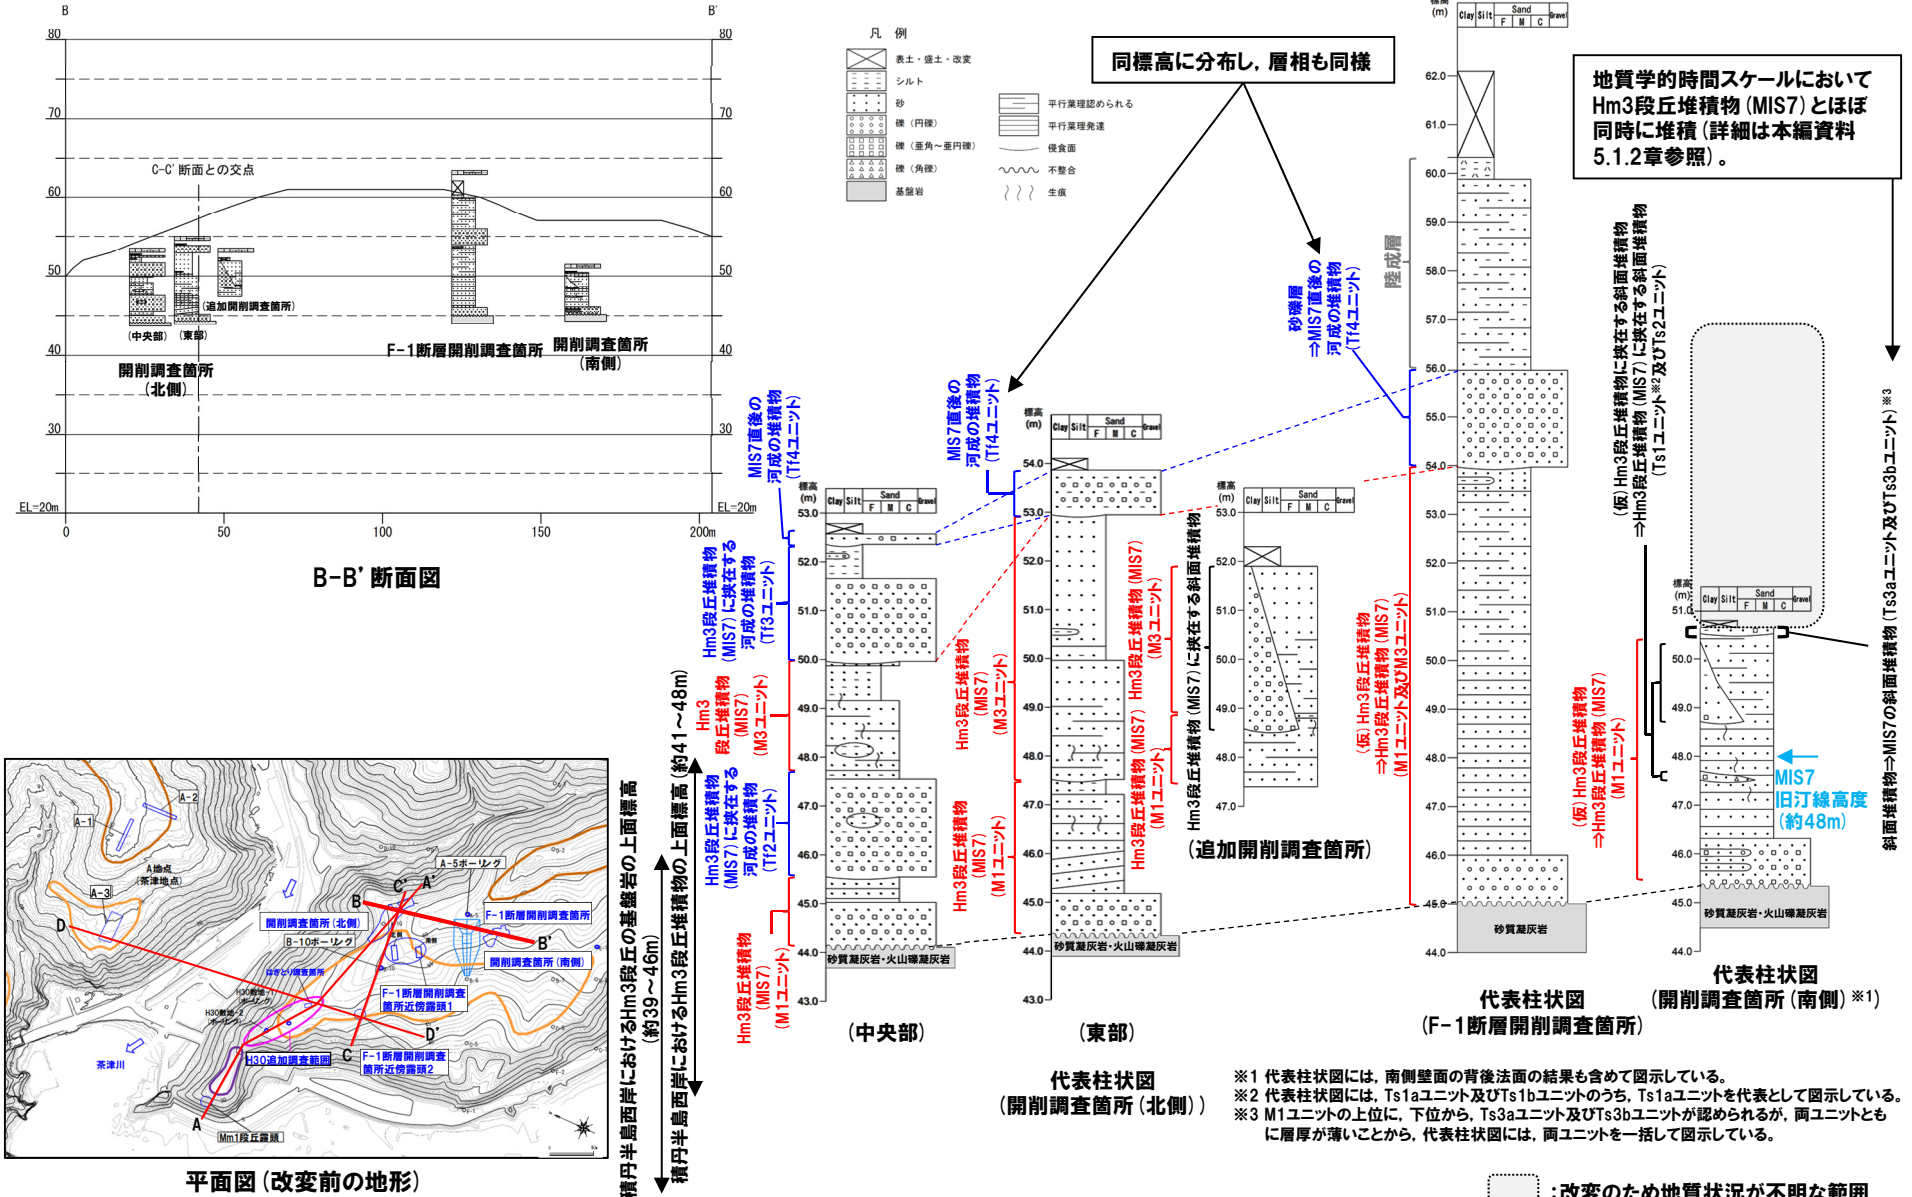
B
B'
80
80
70
70
60
60
50
50
40
40
30
30
EL=20m
EL=20m
0
50
100
150
200m
C-C' 断面との交点
(中央部)
(東部)
(追加開削調査箇所)
開削調査箇所
(北側)
F-1断層開削調査箇所
開削調査箇所
(南側)
B-B' 断面図

凡 例
表土・盛土・改変
シルト
砂
礫（円礫）
礫（亜角～亜円礫）
礫（角礫）
基盤岩
平行葉理認められる
平行葉理発達
侵食面
不整合
生痕

同標高に分布し，層相も同様

地質学的時間スケールにおいて Hm3段丘堆積物（MIS7）とほぼ同時に堆積（詳細は本編資料5.1.2章参照）。

MIS7直後の河成の堆積物（Tf4ユニット）
MIS7直後の河成の堆積物（Tf4ユニット）
砂礫層 ⇒MIS7直後の河成の堆積物（Tf4ユニット）
陸成層
Hm3段丘堆積物（MIS7）に挟在する河成の堆積物（Tf3ユニット）
Hm3段丘堆積物（MIS7）（M3ユニット）
Hm3段丘堆積物（MIS7）に挟在する河成の堆積物（Tf2ユニット）
Hm3段丘堆積物（MIS7）（M1ユニット）
Hm3段丘堆積物（MIS7）（M3ユニット）
Hm3段丘堆積物（MIS7）（M1ユニット）
Hm3段丘堆積物（MIS7）（M3ユニット）
Hm3段丘堆積物（MIS7）（M1ユニット）
Hm3段丘堆積物（MIS7）に挟在する斜面堆積物
（仮）Hm3段丘堆積物 ⇒Hm3段丘堆積物（MIS7）（M1ユニット及びM3ユニット）
（仮）Hm3段丘堆積物に挟在する斜面堆積物 ⇒Hm3段丘堆積物（MIS7）に挟在する斜面堆積物（Ts1ユニット※2及びTs2ユニット）
（仮）Hm3段丘堆積物 ⇒Hm3段丘堆積物（MIS7）（M1ユニット）
斜面堆積物⇒MIS7の斜面堆積物（Ts3aユニット及びTs3bユニット）※3
MIS7 旧汀線高度（約48m）

標高(m)
Clay Silt Sand F M C Gravel
砂質凝灰岩・火山礫凝灰岩
砂質凝灰岩・火山礫凝灰岩
砂質凝灰岩
砂質凝灰岩・火山礫凝灰岩

(中央部)
(東部)
代表柱状図
(開削調査箇所（北側）)
(追加開削調査箇所)
代表柱状図
(F-1断層開削調査箇所)
代表柱状図
(開削調査箇所（南側）※1)

積丹半島西岸におけるHm3段丘の基盤岩の上面標高（約39～46m）
積丹半島西岸におけるHm3段丘堆積物の上面標高（約41～48m）

A-2
A-1
A地点（茶津地点）
A-3
A-5ボーリング
開削調査箇所（北側）
B-10ボーリング
F-1断層開削調査箇所
開削調査箇所（南側）
はぎとり調査箇所
H30敷地-1ボーリング
H30敷地-2ボーリング
F-1断層開削調査箇所近傍露頭1
H30追加調査範囲
F-1断層開削調査箇所近傍露頭2
茶津川
Mm1段丘露頭
A
B
B'
C
C'
D
D'
A'
平面図（改変前の地形）

※1 代表柱状図には，南側壁面の背後法面の結果も含めて図示している。
※2 代表柱状図には，Ts1aユニット及びTs1bユニットのうち，Ts1aユニットを代表として図示している。
※3 M1ユニットの上位に，下位から，Ts3aユニット及びTs3bユニットが認められるが，両ユニットとも に層厚が薄いことから，代表柱状図には，両ユニットを一括して図示している。
：改変のため地質状況が不明な範囲